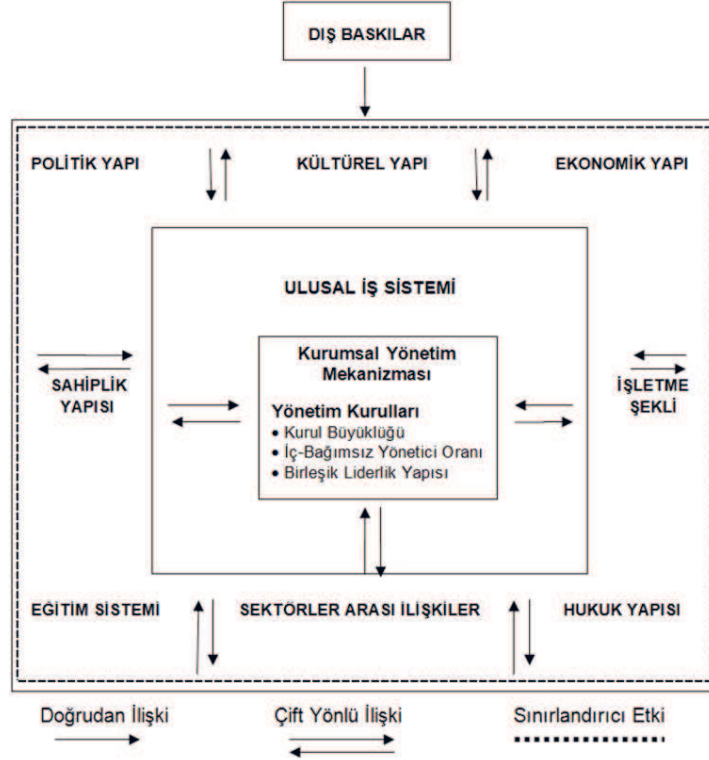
DIŞ BASKILAR

POLİTİK YAPI

KÜLTÜREL YAPI

EKONOMİK YAPI

ULUSAL İŞ SİSTEMİ

SAHİPLİK YAPISI

Kurumsal Yönetim Mekanizması

Yönetim Kurulları
• Kurul Büyüklüğü
• İç-Bağımsız Yönetici Oranı
• Birleşik Liderlik Yapısı

İŞLETME ŞEKLİ

EĞİTİM SİSTEMİ

SEKTÖRLER ARASI İLİŞKİLER

HUKUK YAPISI

Doğrudan İlişki

Çift Yönlü İlişki

Sınırlandırıcı Etki